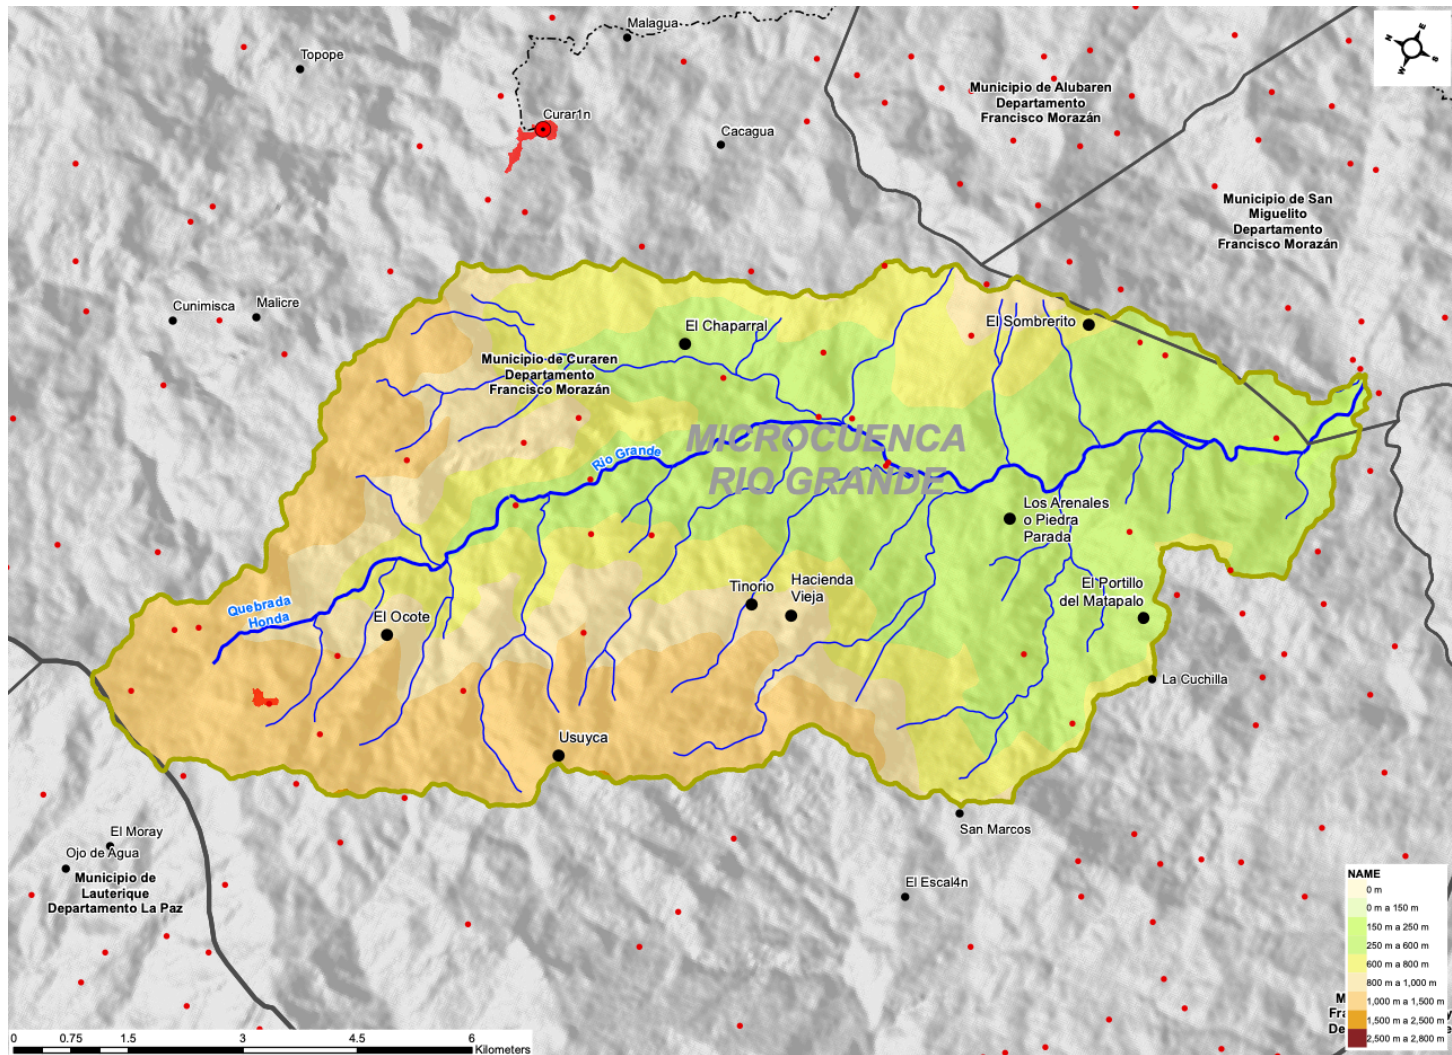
Malagua
Topope
Curar1n
Cacagua
Municipio de Alubaren
Departamento
Francisco Morazán
Municipio de San
Miguelito
Departamento
Francisco Morazán
Cunimisca
Malicre
El Chaparral
El Sombrerito
Municipio de Curaren
Departamento
Francisco Morazán
MICROCUENCA
RIO GRANDE
Rio Grande
Los Arenales
o Piedra
Parada
Quebrada
Honda
El Ocote
Tinorio
Hacienda
Vieja
El Portillo
del Matapalo
La Cuchilla
Usuyca
San Marcos
El Moray
Ojo de Agua
Municipio de
Lauterique
Departamento La Paz
El Escal4n
NAME
0 m
0 m a 150 m
150 m a 250 m
250 m a 600 m
600 m a 800 m
800 m a 1,000 m
1,000 m a 1,500 m
1,500 m a 2,500 m
2,500 m a 2,800 m
0
0.75
1.5
3
4.5
6
Kilometers
N
E
S
W